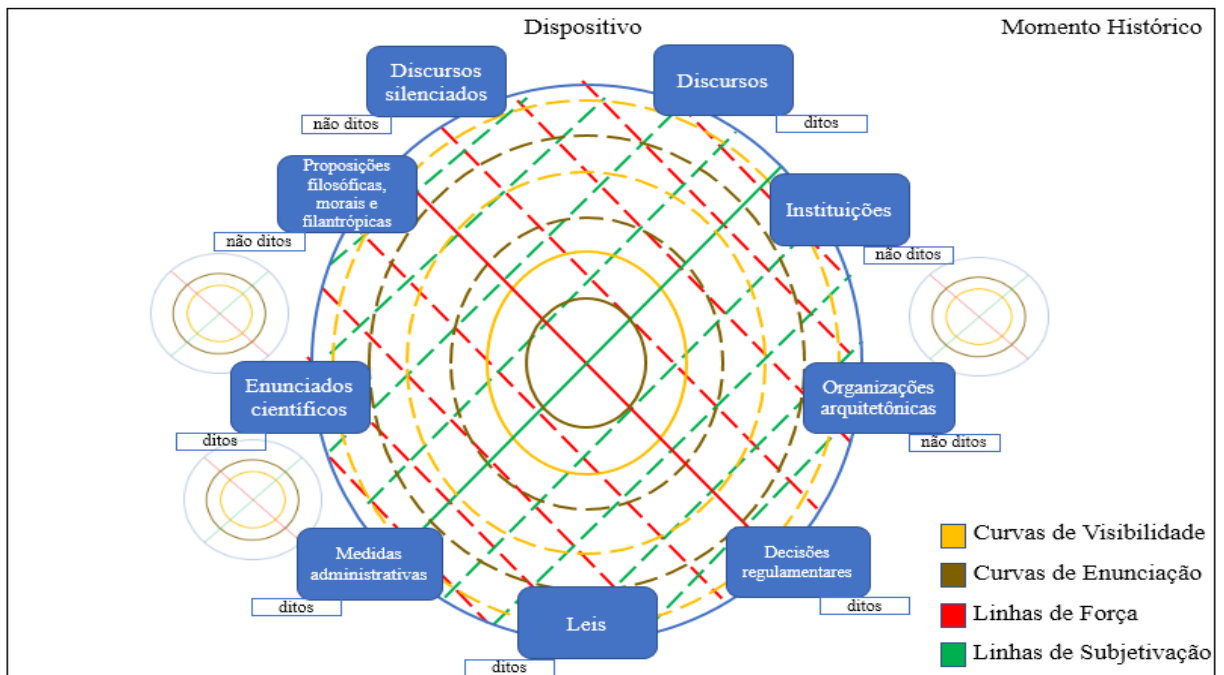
Dispositivo

Momento Histórico

Discursos silenciados

não ditos

Discursos

ditos

Proposições filosóficas, morais e filantrópicas

não ditos

Instituições

não ditos

Enunciados científicos

ditos

Organizações arquitetônicas

não ditos

Medidas administrativas

ditos

Leis

ditos

Decisões regulamentares

ditos

Curvas de Visibilidade

Curvas de Enunciação

Linhas de Força

Linhas de Subjetivação